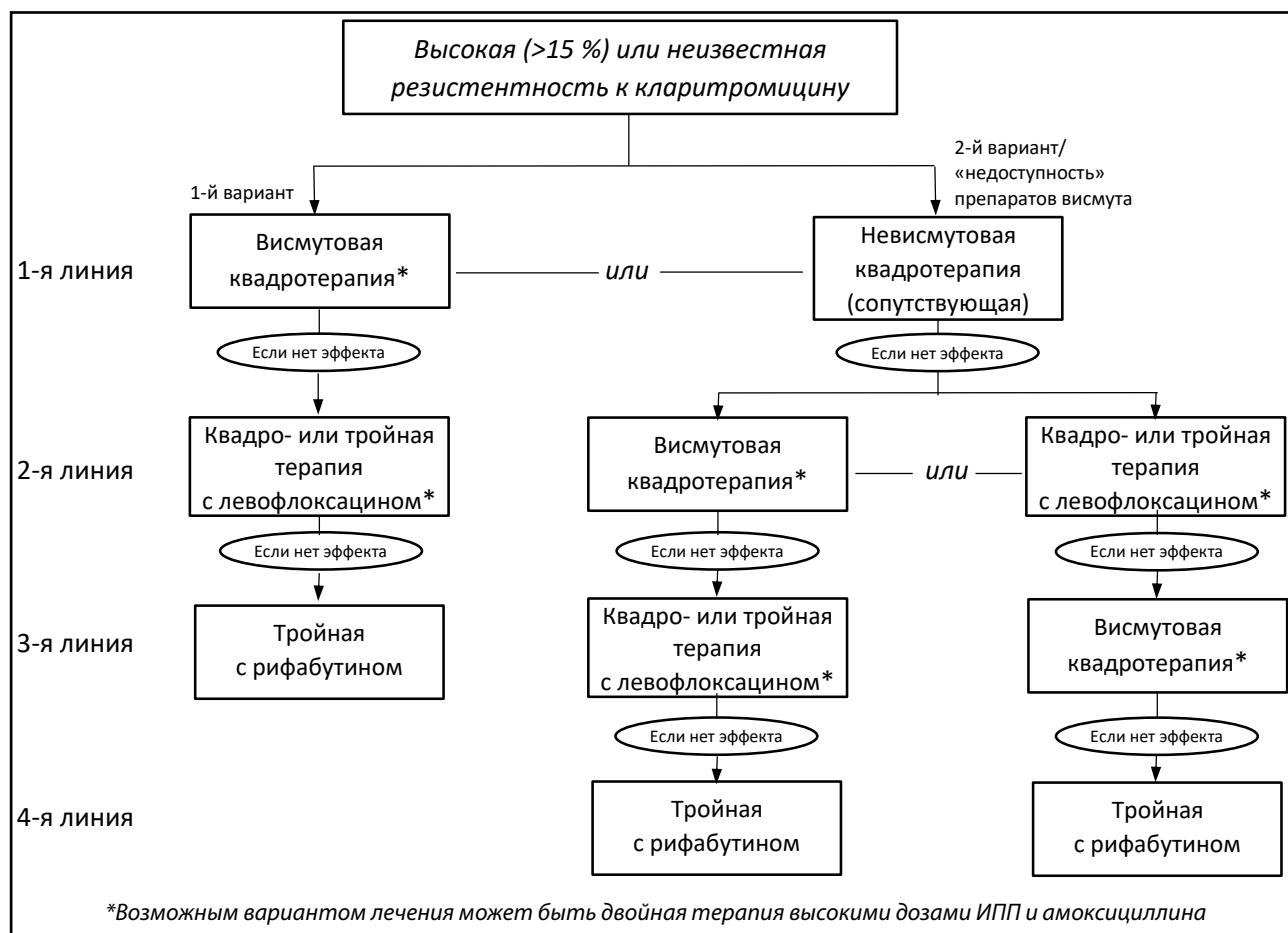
Высокая (>15 %) или неизвестная резистентность к кларитромицину

1-й вариант

2-й вариант/ «недоступность» препаратов висмута

1-я линия

Висмутовая квадротерапия*

или

Невисмутовая квадротерапия (сопутствующая)

Если нет эффекта

Если нет эффекта

2-я линия

Квадро- или тройная терапия с левофлоксацином*

Висмутовая квадротерапия*

или

Квадро- или тройная терапия с левофлоксацином*

Если нет эффекта

Если нет эффекта

Если нет эффекта

3-я линия

Тройная с рифабутином

Квадро- или тройная терапия с левофлоксацином*

Висмутовая квадротерапия*

Если нет эффекта

Если нет эффекта

4-я линия

Тройная с рифабутином

Тройная с рифабутином

*Возможным вариантом лечения может быть двойная терапия высокими дозами ИПП и амоксициллина